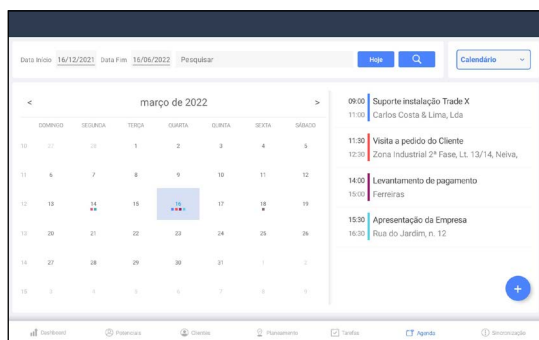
Data Início 16/12/2021 Data Fim 16/06/2022 Pesquisar

Hoje

Calendário

<

março de 2022

>

| | DOMINGO | SEGUNDA | TERÇA | QUARTA | QUINTA | SEXTA | SÁBADO |
|---|---|---|---|---|---|---|---|
| 10 | 27 | 28 | 1 | 2 | 3 | 4 | 5 |
| 11 | 6 | 7 | 8 | 9 | 10 | 11 | 12 |
| 12 | 13 | 14 | 15 | 16 | 17 | 18 | 19 |
| 13 | 20 | 21 | 22 | 23 | 24 | 25 | 26 |
| 14 | 27 | 28 | 29 | 30 | 31 | 1 | 2 |
| 15 | 3 | 4 | 5 | 6 | 7 | 8 | 9 |

09:00 11:00 Suporte instalação Trade X
Carlos Costa & Lima, Lda

11:30 12:30 Visita a pedido do Cliente
Zona Industrial 2ª Fase, Lt. 13/14, Neiva,

14:00 15:00 Levantamento de pagamento
Ferreiras

15:30 16:30 Apresentação da Empresa
Rua do Jardim, n. 12

+

Dashboard Presenças Clientes Planeamento Tarefas Agenda Sincronização